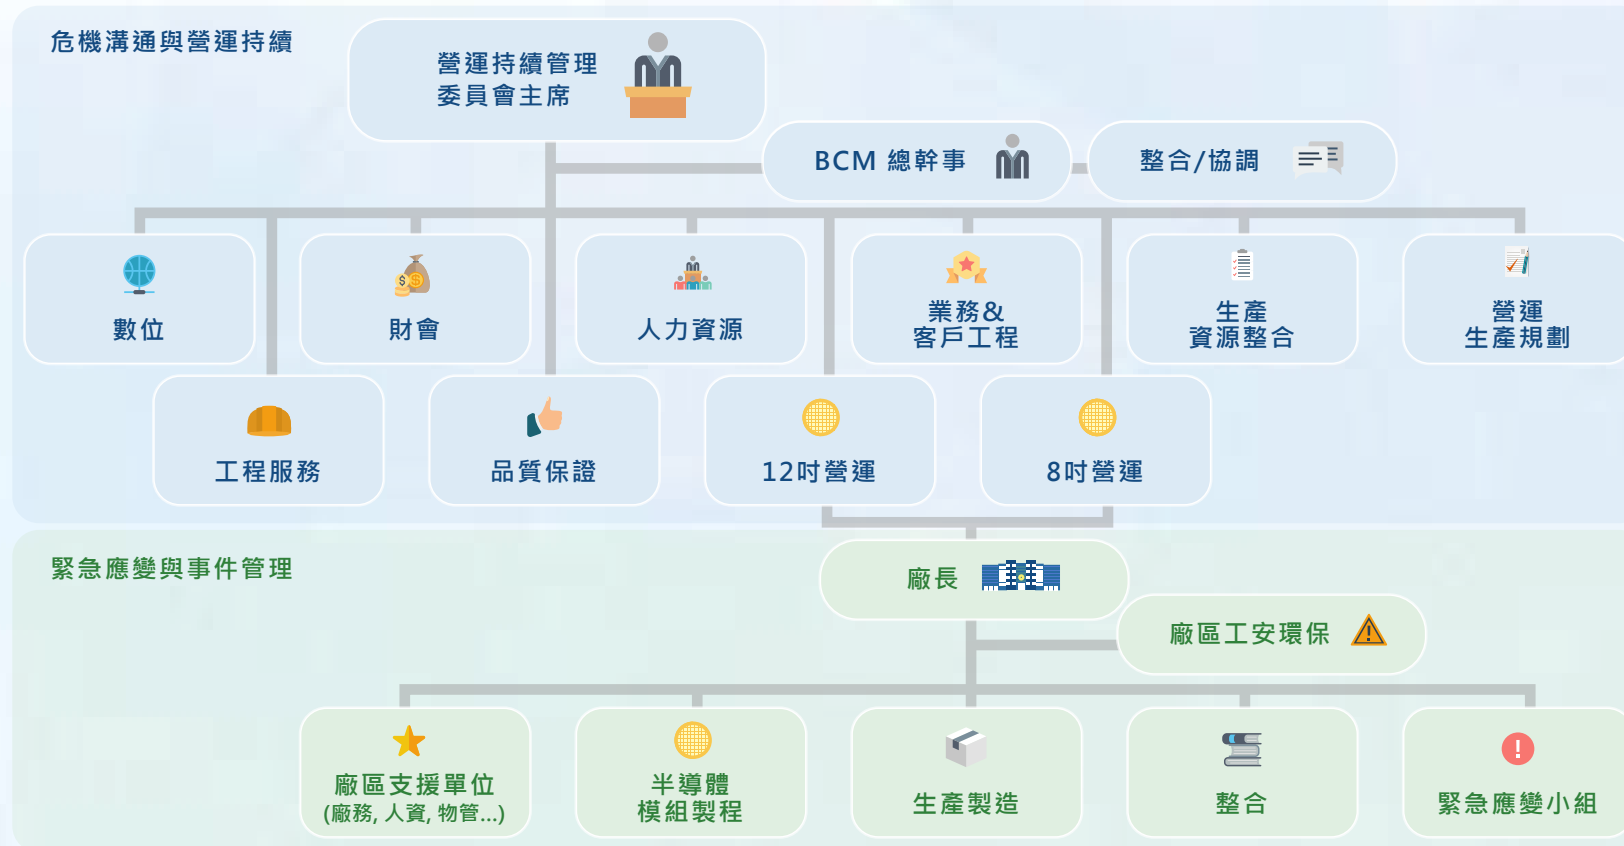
危機溝通與營運持續

營運持續管理
委員會主席

BCM 總幹事

整合/協調

數位

財會

人力資源

業務&
客戶工程

生產
資源整合

營運
生產規劃

工程服務

品質保證

12吋營運

8吋營運

緊急應變與事件管理

廠長

廠區工安環保

廠區支援單位
(廠務, 人資, 物管...)

半導體
模組製程

生產製造

整合

緊急應變小組